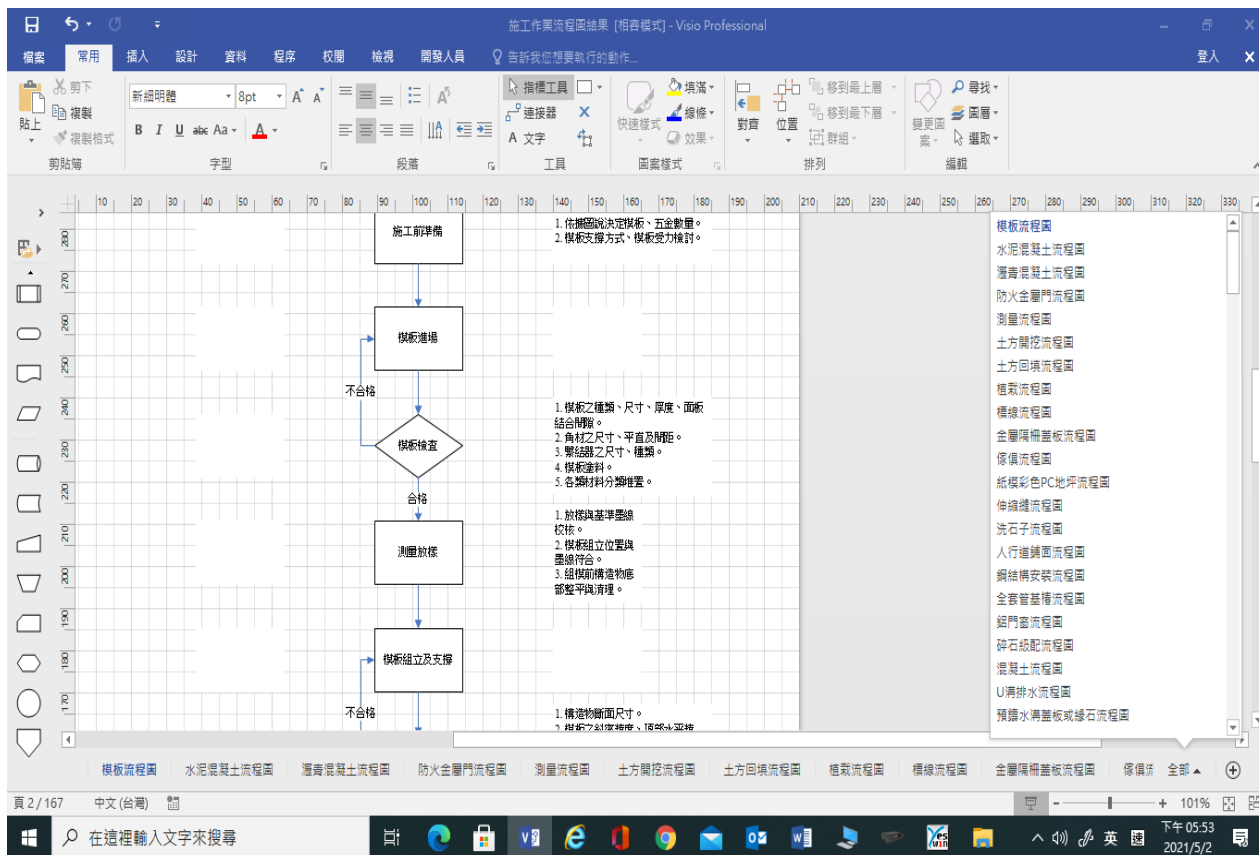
施工作業流程圖結果 [相容模式] - Visio Professional

登入

檔案 常用 插入 設計 資料 程序 校閱 檢視 開發人員 告訴我您想要執行的動作...

剪下
複製
複製格式
貼上
剪貼簿

新細明體 8pt
B I U abc Aa A
字型

段落

指標工具
連接器
A 文字
工具

快速樣式
填滿
線條
效果
圖案樣式

對齊
位置
移到最上層
移到最下層
群組
排列

變更圖案
尋找
圖層
選取
編輯

施工前準備

1. 依據圖說決定模板、五金數量。
2. 模板支撐方式、模板受力檢討。

模板進場

不合格

模板檢查

1. 模板之種類、尺寸、厚度、面板結合間隙。
2. 角材之尺寸、平直及間距。
3. 繫結器之尺寸、種類。
4. 模板塗料。
5. 各類材料分類推置。

合格

測量放樣

1. 放樣與基準墨線校核。
2. 模板組立位置與墨線符合。
3. 組模前構造物底部整平與清理。

模板組立及支撐

不合格

1. 構造物斷面尺寸。

模板流程圖
水泥混凝土流程圖
瀝青混凝土流程圖
防火金屬門流程圖
測量流程圖
土方開挖流程圖
土方回填流程圖
植栽流程圖
標線流程圖
金屬隔柵蓋板流程圖
傢俱流程圖
紙模彩色PC地坪流程圖
伸縮縫流程圖
洗石子流程圖
人行道鋪面流程圖
鋼結構安裝流程圖
全套管基樁流程圖
鋁門窗流程圖
碎石級配流程圖
混凝土流程圖
U溝排水流程圖
預鑄水溝蓋板或緣石流程圖

模板流程圖 水泥混凝土流程圖 瀝青混凝土流程圖 防火金屬門流程圖 測量流程圖 土方開挖流程圖 土方回填流程圖 植栽流程圖 標線流程圖 金屬隔柵蓋板流程圖 傢俱流 全部

頁 2 / 167 中文 (台灣) 101%

在這裡輸入文字來搜尋

英 國 下午 05:53 2021/5/2